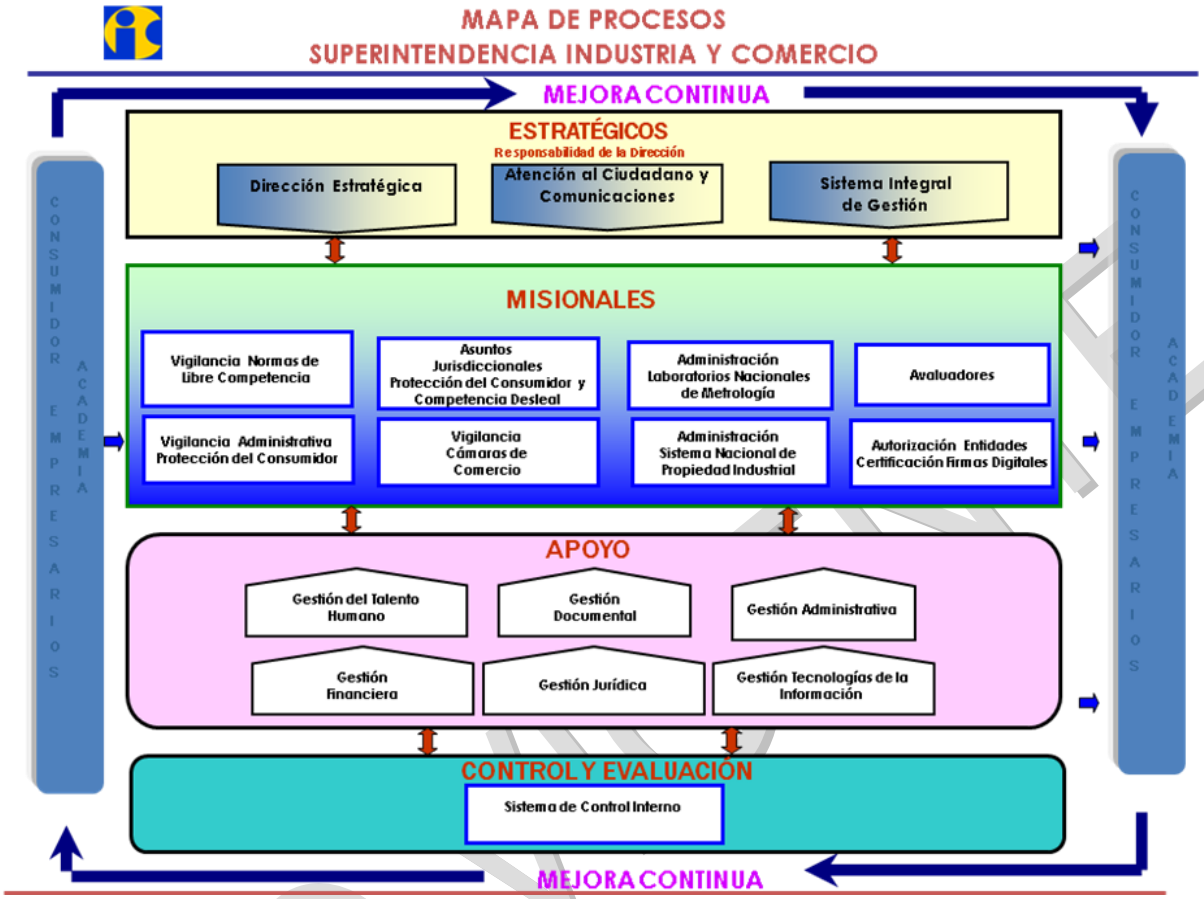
MAPA DE PROCESOS
SUPERINTENDENCIA INDUSTRIA Y COMERCIO

MEJORA CONTINUA

CONSUMIDOR EMPRESARIOS ACADEMIA

ESTRATÉGICOS
Responsabilidad de la Dirección

Dirección Estratégica

Atención al Ciudadano y Comunicaciones

Sistema Integral de Gestión

MISIONALES

Vigilancia Normas de Libre Competencia

Asuntos Jurisdiccionales Protección del Consumidor y Competencia Desleal

Administración Laboratorios Nacionales de Metrología

Avaluadores

Vigilancia Administrativa Protección del Consumidor

Vigilancia Cámaras de Comercio

Administración Sistema Nacional de Propiedad Industrial

Autorización Entidades Certificación Firmas Digitales

APOYO

Gestión del Talento Humano

Gestión Documental

Gestión Administrativa

Gestión Financiera

Gestión Jurídica

Gestión Tecnologías de la Información

CONTROL Y EVALUACIÓN

Sistema de Control Interno

CONSUMIDOR EMPRESARIOS ACADEMIA

MEJORA CONTINUA